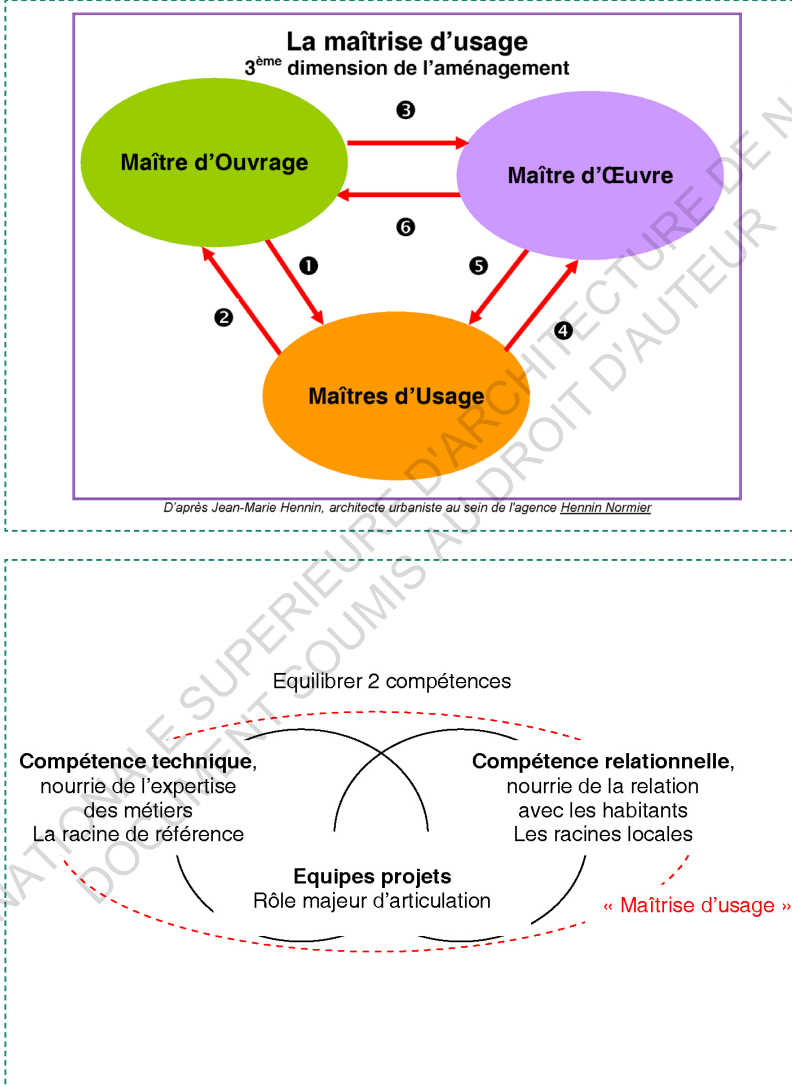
La maîtrise d'usage
3$^{ème}$ dimension de l'aménagement

Maître d'Ouvrage

❸

Maître d'Œuvre

❻

❶

❺

❷

❹

Maîtres d'Usage

D'après Jean-Marie Hennin, architecte urbaniste au sein de l'agence Hennin Normier

Equilibrer 2 compétences

Compétence technique, nourrie de l'expertise des métiers La racine de référence

Compétence relationnelle, nourrie de la relation avec les habitants Les racines locales

Equipes projets
Rôle majeur d'articulation

« Maîtrise d'usage »

ECOLE NATIONALE SUPERIEURE D'ARCHITECTURE DE N
DOCUMENT SOUMIS AU DROIT D'AUTEUR